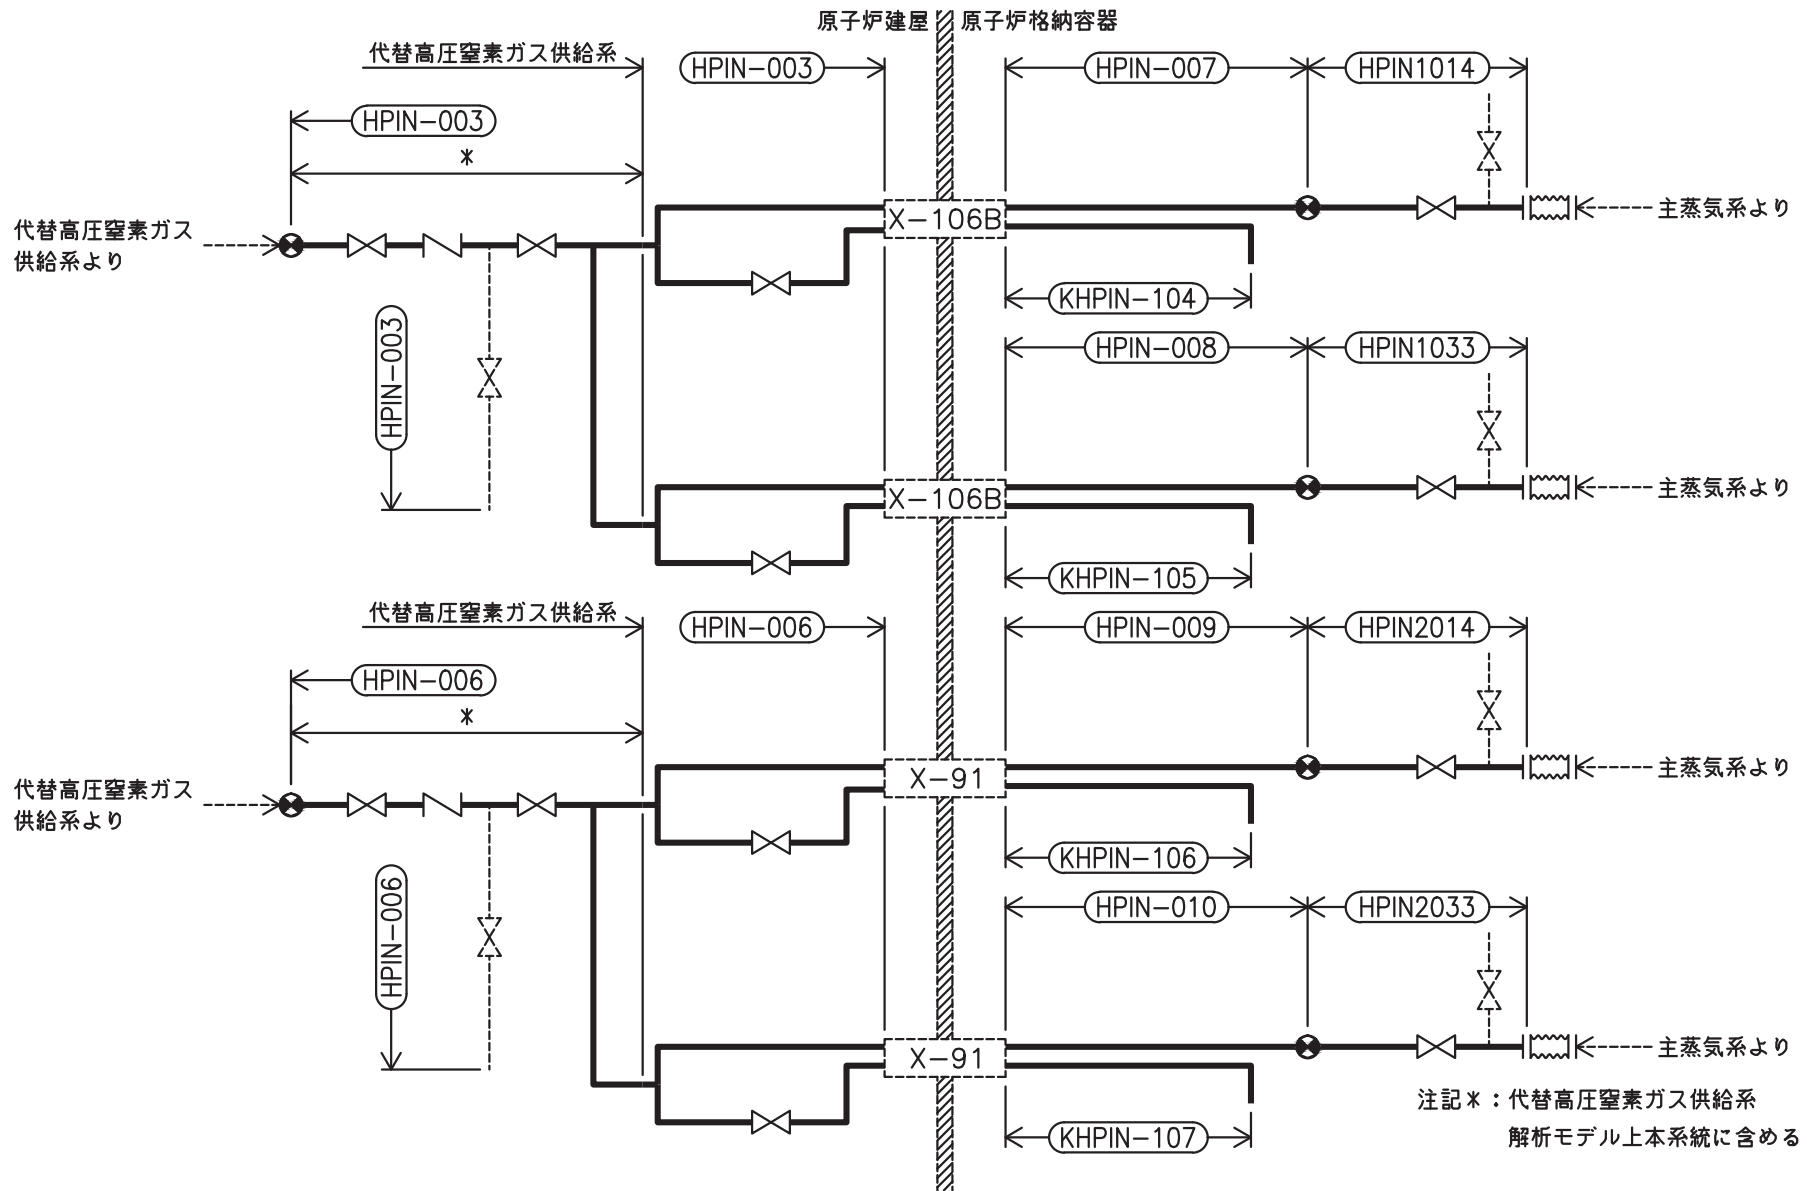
原子炉建屋 原子炉格納容器

代替高圧窒素ガス供給系
HPIN−003
HPIN−003
＊
HPIN−007
HPIN1014
代替高圧窒素ガス供給系より
X−106B
主蒸気系より
KHPIN−104
HPIN−003
HPIN−008
HPIN1033
X−106B
主蒸気系より
KHPIN−105

代替高圧窒素ガス供給系
HPIN−006
HPIN−006
＊
HPIN−009
HPIN2014
代替高圧窒素ガス供給系より
X−91
主蒸気系より
KHPIN−106
HPIN−006
HPIN−010
HPIN2033
X−91
主蒸気系より
KHPIN−107

注記＊：代替高圧窒素ガス供給系
解析モデル上本系統に含める